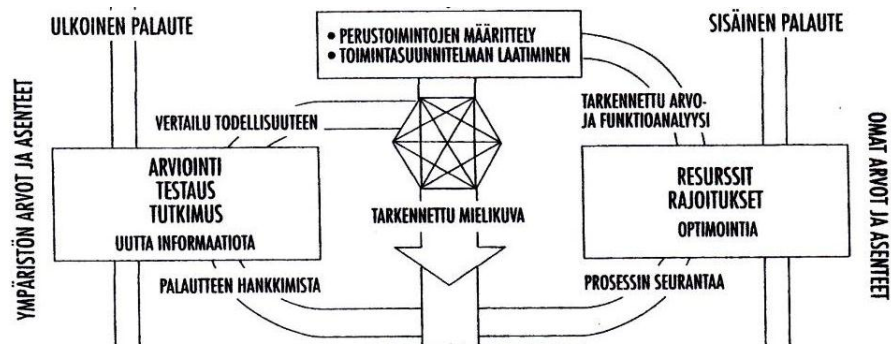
ULKOINEN PALAUTE

• PERUSTOIMINTOJEN MÄÄRITTELY
• TOIMINTASUUNNITELMAN LAATIMINEN

SISÄINEN PALAUTE

YMPÄRISTÖN ARVOT JA ASENTEET

VERTAILU TODELLISUUTEEN

TARKENNETTU ARVO- JA FUNKTIOANALYYSI

OMAT ARVOT JA ASENTEET

ARVIOINTI
TESTAUS
TUTKIMUS
UUTTA INFORMAATIOTA

TARKENNETTU MIELIKUVA

RESURSSIT
RAJOITUKSET
OPTIMOINTIA

PALAUTTEEN HANKKIMISTA

PROSESSIN SEURANTAA